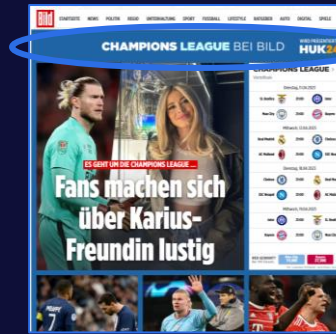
Bild STARTSEITE NEWS POLITIK REGIO UNTERHALTUNG SPORT FUSSBALL LIFESTYLE RATGEBER AUTO DIGITAL SPIELE

CHAMPIONS LEAGUE BEI BILD

WIRD PRÄSENTIERT VON HUK24

CHAMPIONS LEAGUE

ES GEHT UM DIE CHAMPIONS LEAGUE ...

Fans machen sich über Karius-Freundin lustig